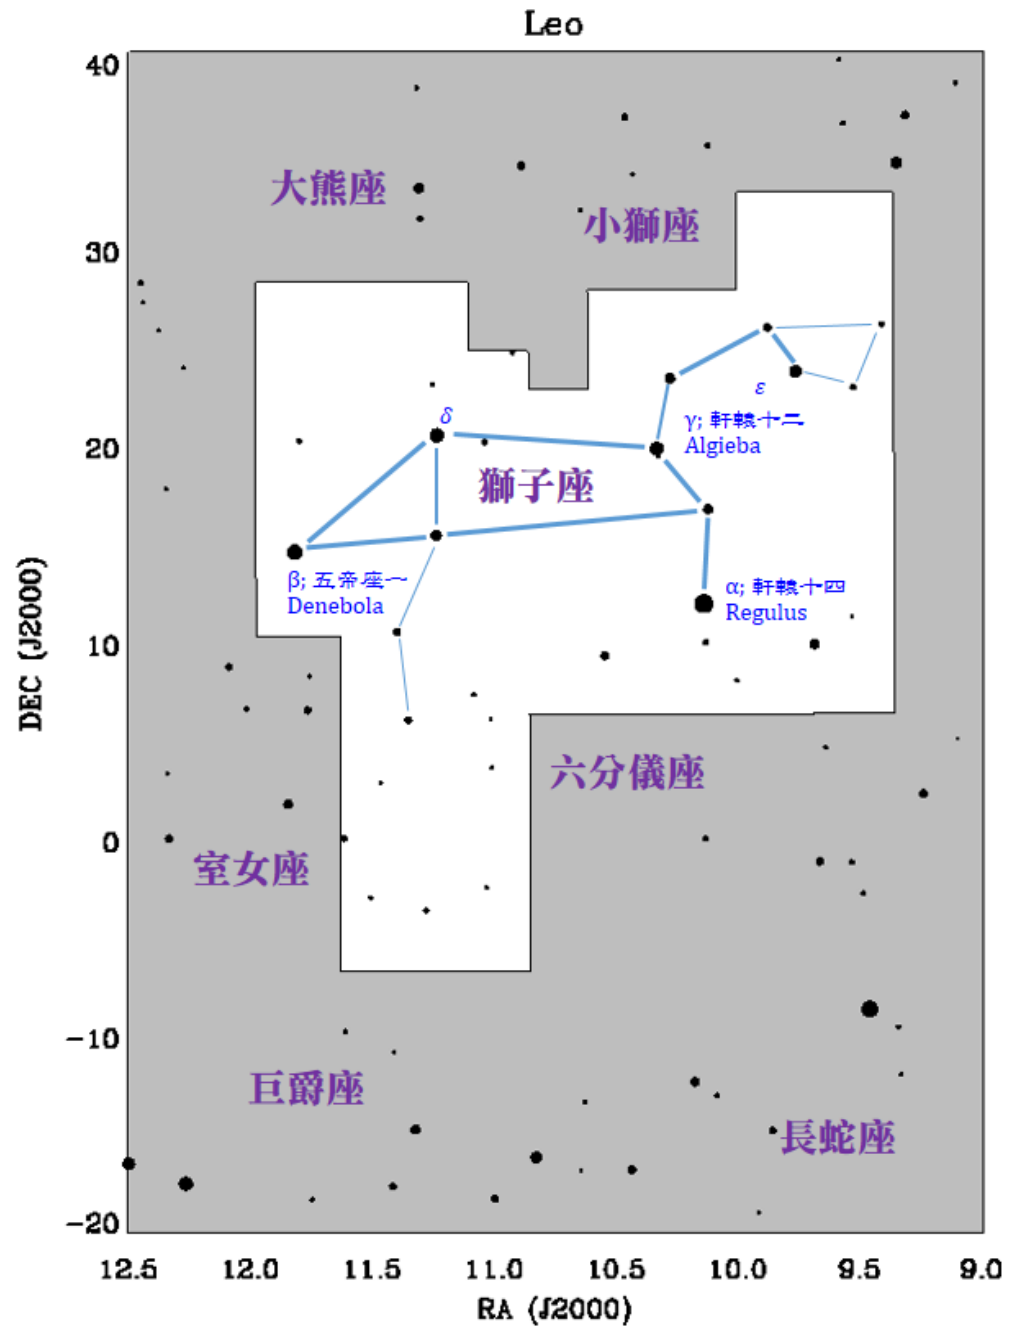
Leo

40
30
20
10
0
−10
−20

DEC (J2000)

大熊座
小獅座
獅子座
六分儀座
室女座
巨爵座
長蛇座

δ
ε
γ; 軒轅十二
Algieba
β; 五帝座一
Denebola
α; 軒轅十四
Regulus

12.5 12.0 11.5 11.0 10.5 10.0 9.5 9.0
RA (J2000)